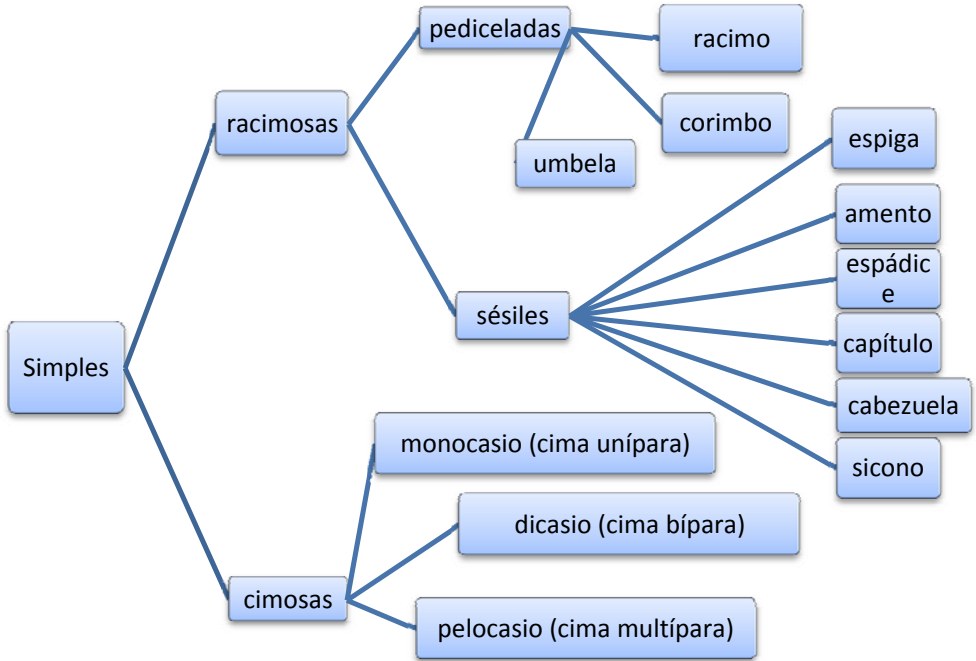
Simples

racimosas

pediceladas

racimo

corimbo

umbela

sésiles

espiga

amento

espádic
e

capítulo

cabezuela

sicono

cimosas

monocasio (cima unípara)

dicasio (cima bípara)

pelocasio (cima multípara)